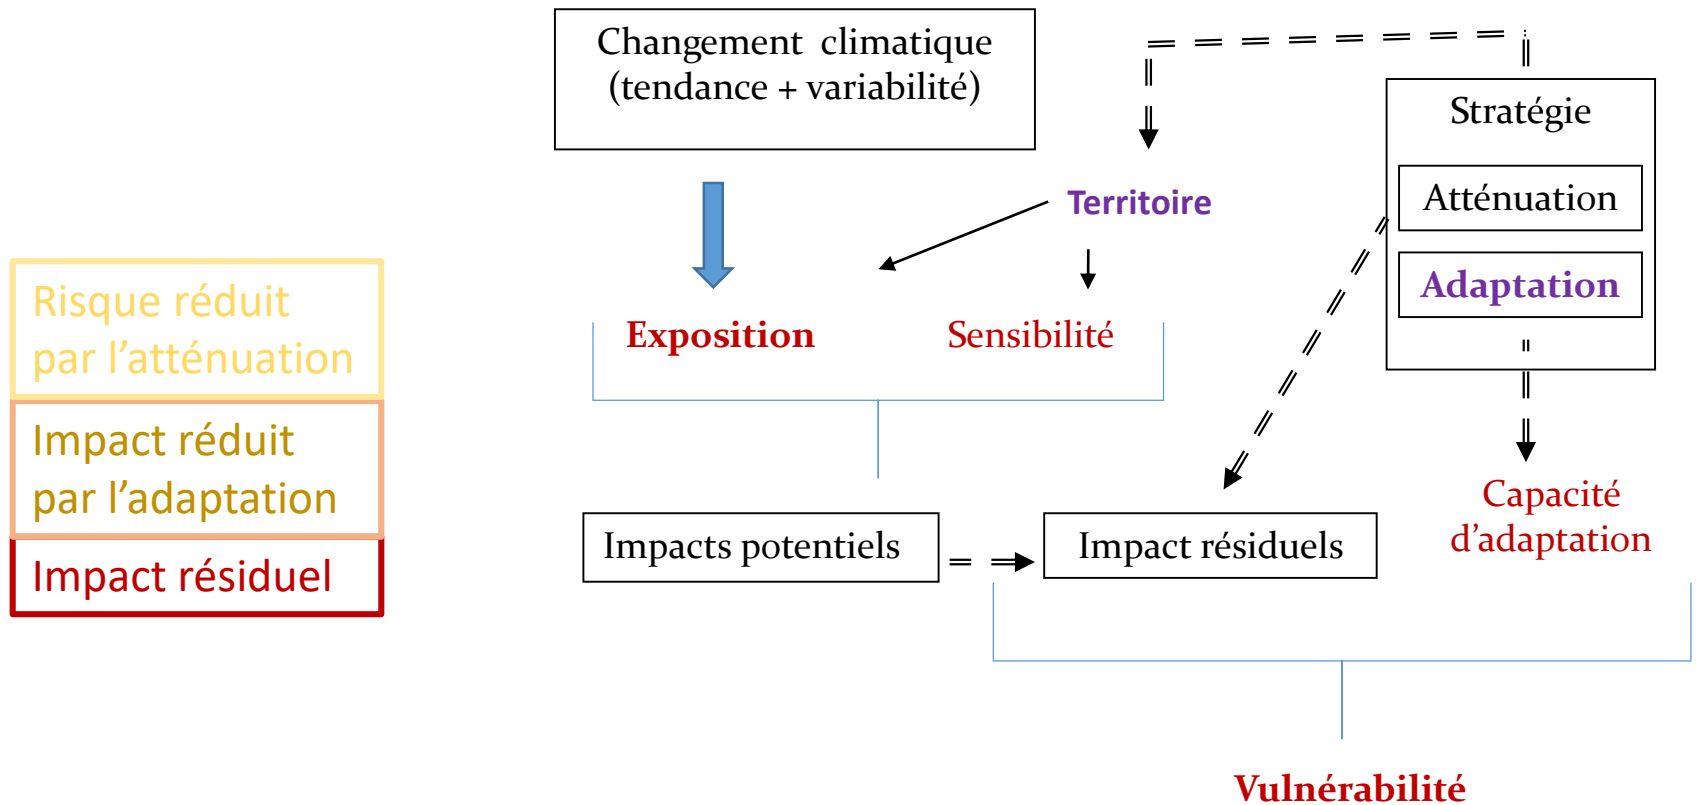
Risque réduit par l'atténuation

Impact réduit par l'adaptation

Impact résiduel

Changement climatique (tendance + variabilité)

Territoire

Stratégie

Atténuation

Adaptation

Exposition

Sensibilité

Impacts potentiels

Impact résiduels

Capacité d'adaptation

Vulnérabilité